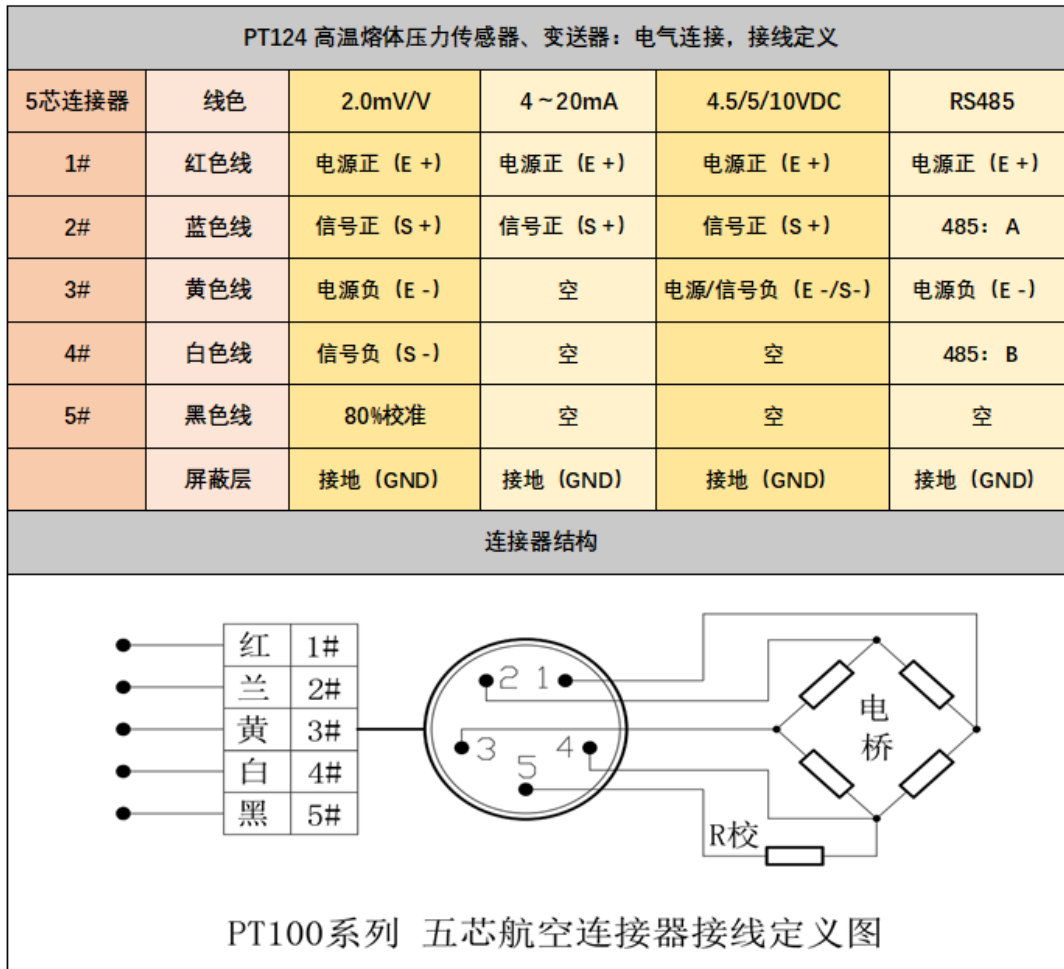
PT124 高温熔体压力传感器、变送器：电气连接，接线定义

| 5芯连接器 | 线色 | 2.0mV/V | 4～20mA | 4.5/5/10VDC | RS485 |
|---|---|---|---|---|---|
| 1# | 红色线 | 电源正（E +） | 电源正（E +） | 电源正（E +） | 电源正（E +） |
| 2# | 蓝色线 | 信号正（S +） | 信号正（S +） | 信号正（S +） | 485：A |
| 3# | 黄色线 | 电源负（E -） | 空 | 电源/信号负（E -/S-） | 电源负（E -） |
| 4# | 白色线 | 信号负（S -） | 空 | 空 | 485：B |
| 5# | 黑色线 | 80%校准 | 空 | 空 | 空 |
|  | 屏蔽层 | 接地（GND） | 接地（GND） | 接地（GND） | 接地（GND） |

连接器结构

| 红 | 1# |
|---|---|
| 兰 | 2# |
| 黄 | 3# |
| 白 | 4# |
| 黑 | 5# |

2 1
3 4
5

电桥

R校

PT100系列 五芯航空连接器接线定义图